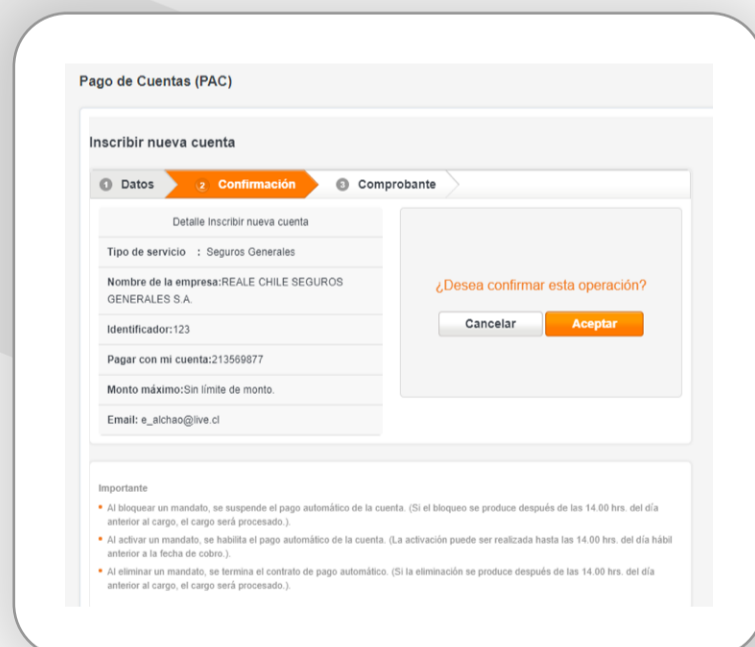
Pago de Cuentas (PAC)

Inscribir nueva cuenta

1 Datos
2 Confirmación
3 Comprobante

Detalle Inscribir nueva cuenta

Tipo de servicio : Seguros Generales

Nombre de la empresa:REALE CHILE SEGUROS GENERALES S.A.

Identificador:123

Pagar con mi cuenta:213569877

Monto máximo:Sin límite de monto.

Email: e_alchao@live.cl

¿Desea confirmar esta operación?

Cancelar
Aceptar

Importante

• Al bloquear un mandato, se suspende el pago automático de la cuenta. (Si el bloqueo se produce después de las 14.00 hrs. del día anterior al cargo, el cargo será procesado.).

• Al activar un mandato, se habilita el pago automático de la cuenta. (La activación puede ser realizada hasta las 14.00 hrs. del día hábil anterior a la fecha de cobro.).

• Al eliminar un mandato, se termina el contrato de pago automático. (Si la eliminación se produce después de las 14.00 hrs. del día anterior al cargo, el cargo será procesado.).